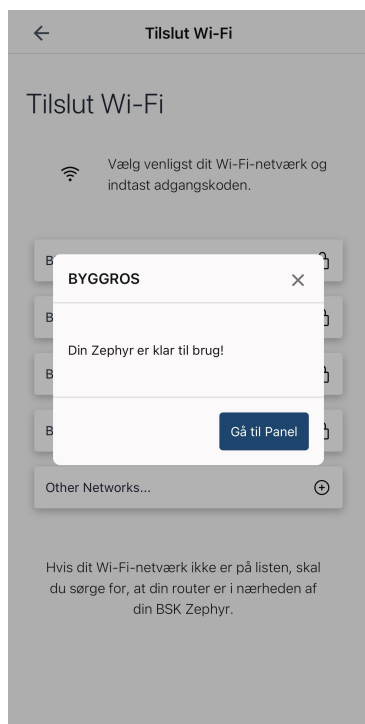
Tilslut Wi-Fi

Tilslut Wi-Fi

Vælg venligst dit Wi-Fi-netværk og indtast adgangskoden.

B

B

B

B

BYGGROS

Din Zephyr er klar til brug!

Gå til Panel

Other Networks...

Hvis dit Wi-Fi-netværk ikke er på listen, skal du sørge for, at din router er i nærheden af din BSK Zephyr.